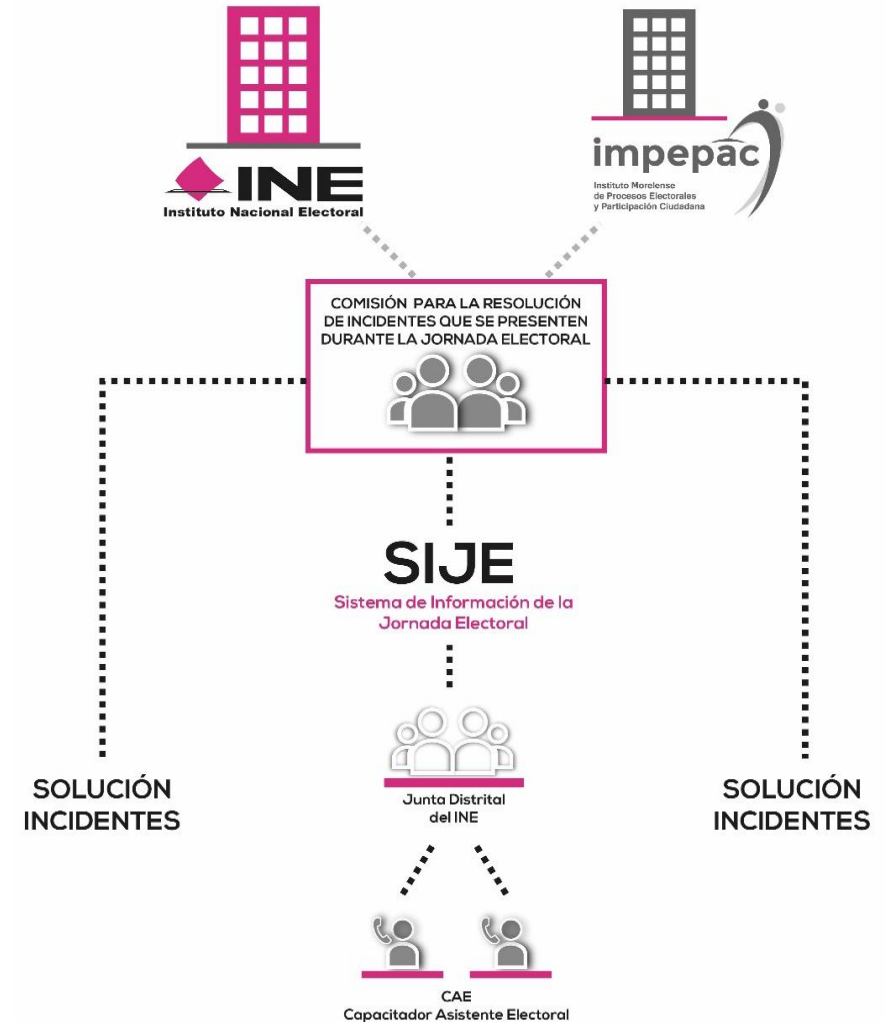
INE
Instituto Nacional Electoral

impepac
Instituto Morelense de Procesos Electorales y Participación Ciudadana

COMISIÓN PARA LA RESOLUCIÓN DE INCIDENTES QUE SE PRESENTEN DURANTE LA JORNADA ELECTORAL

SIJE
Sistema de Información de la Jornada Electoral

SOLUCIÓN INCIDENTES

Junta Distrital del INE

SOLUCIÓN INCIDENTES

CAE
Capacitador Asistente Electoral